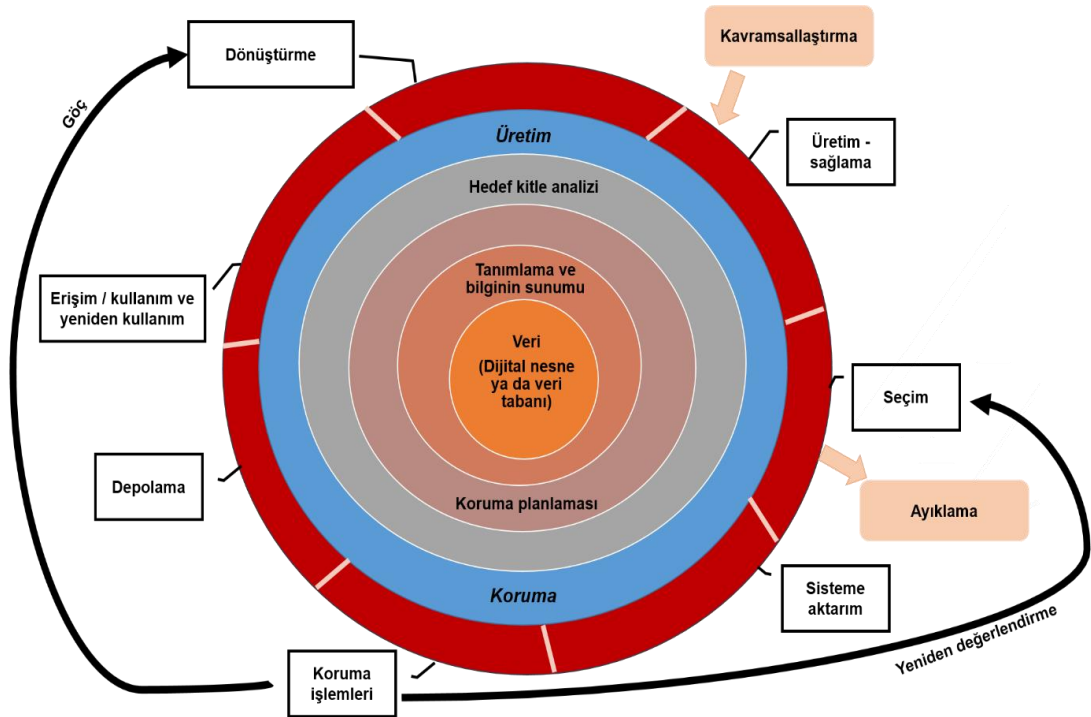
Dönüştürme

Kavramsallaştırma

Göç

Üretim

Üretim - sağlama

Hedef kitle analizi

Tanımlama ve bilginin sunumu

Erişim / kullanım ve yeniden kullanım

Veri (Dijital nesne ya da veri tabanı)

Seçim

Depolama

Koruma planlaması

Ayıklama

Koruma

Sisteme aktarım

Yeniden değerlendirme

Koruma işlemleri